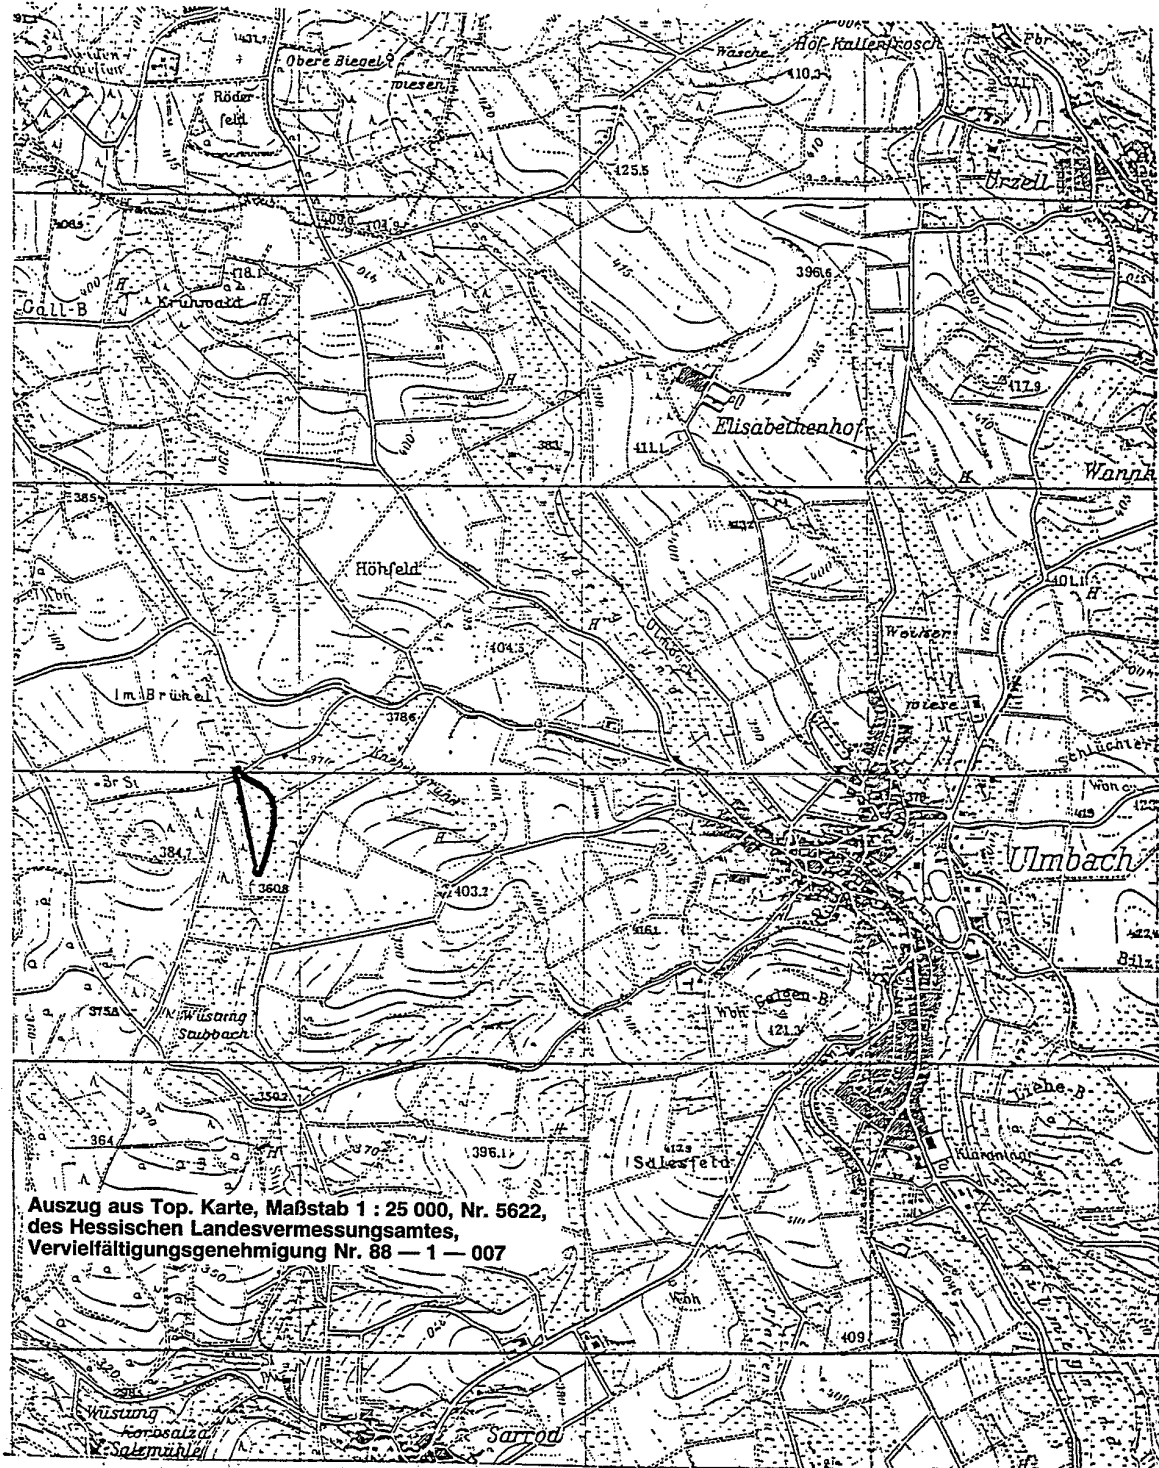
Obere Biegel
wiesen
Röder
feld
431,7
Wäsche
Hof Kallenbrosch
410,2
125,5
Urzell
409,0
407,9
418,1
Gall-B
Kruhwald
396,6
417,9
Elisabethenhof
383
411,1
Wannh
385
Höhfeld
404,5
401,1
Weiser
Im Brühel
378,6
wiese
Schlüchtern
Br St
384,7
360,8
403,2
Ulmbach
Bilz
375,8
Wilsung
Stubbach
Galgen-B
421,3
359,2
Liebe-B
364
396,1
Salesfeld
Auszug aus Top. Karte, Maßstab 1 : 25 000, Nr. 5622, des Hessischen Landesvermessungsamtes, Vervielfältigungsgenehmigung Nr. 88 — 1 — 007
409
Wilsung
Kohlsalza
Salzmühle
Sarrod